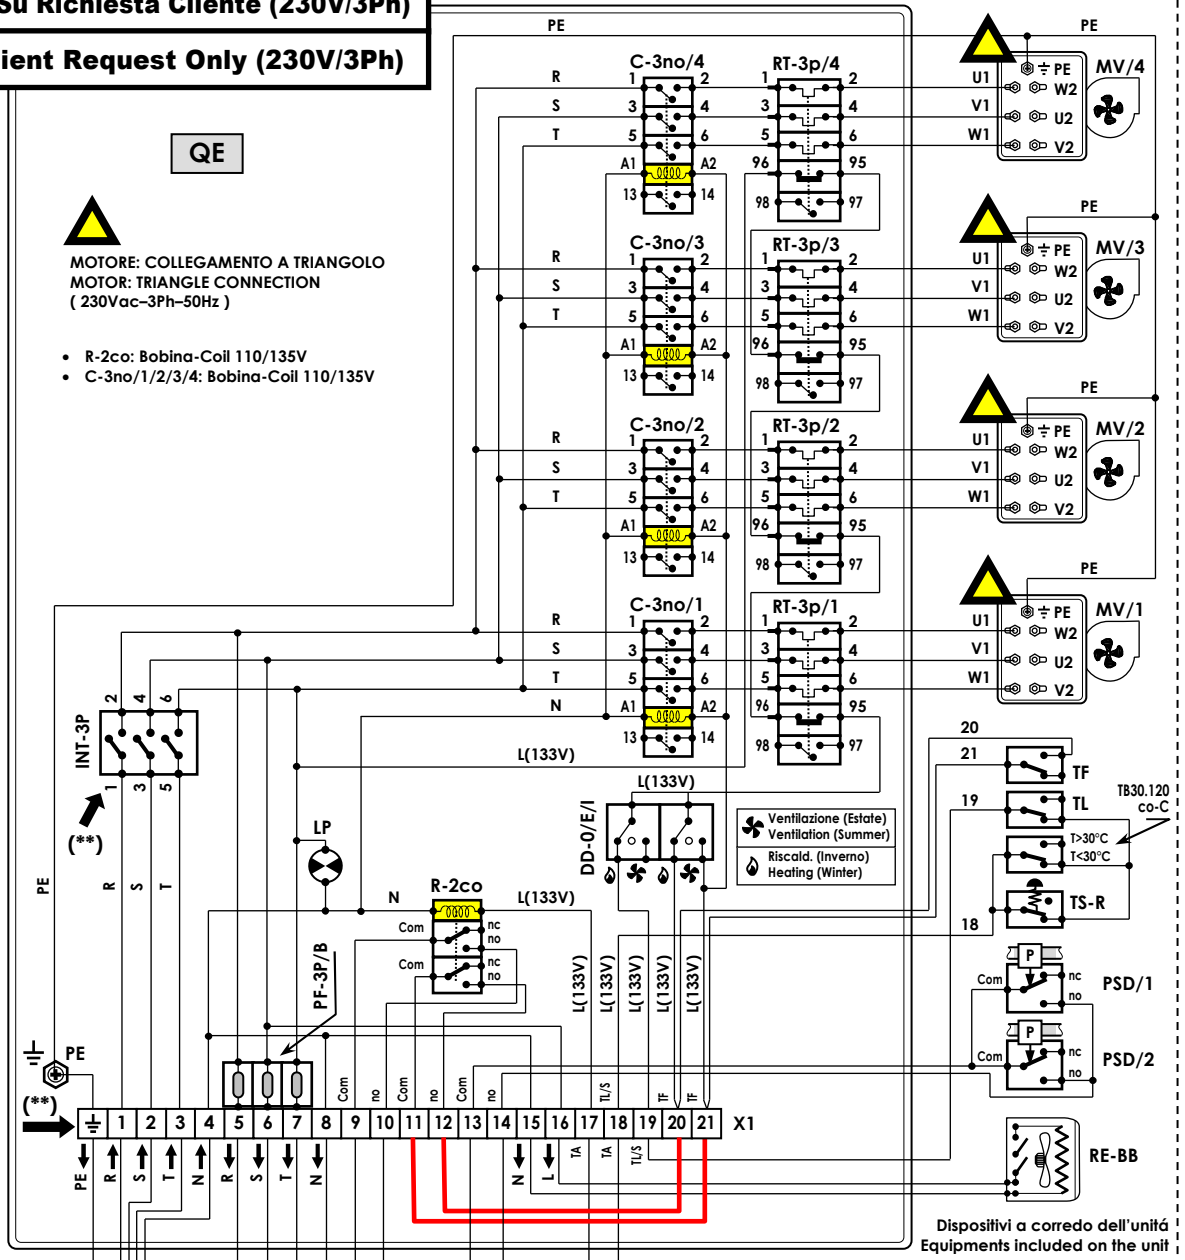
Su Richiesta Cliente (230V/3Ph)
ient Request Only (230V/3Ph)

QE

MOTORE: COLLEGAMENTO A TRIANGOLO
MOTOR: TRIANGLE CONNECTION
( 230Vac–3Ph–50Hz )

- R-2co: Bobina-Coil 110/135V
- C-3no/1/2/3/4: Bobina-Coil 110/135V

PE
C-3no/4
RT-3p/4
R S T
1 2 3 4 5 6 A1 A2 13 14
1 2 3 4 5 6 96 95 98 97
PE
U1 V1 W1
PE W2 U2 V2
MV/4

C-3no/3
RT-3p/3
R S T
1 2 3 4 5 6 A1 A2 13 14
1 2 3 4 5 6 96 95 98 97
PE
U1 V1 W1
PE W2 U2 V2
MV/3

C-3no/2
RT-3p/2
R S T
1 2 3 4 5 6 A1 A2 13 14
1 2 3 4 5 6 96 95 98 97
PE
U1 V1 W1
PE W2 U2 V2
MV/2

C-3no/1
RT-3p/1
R S T N
1 2 3 4 5 6 A1 A2 13 14
1 2 3 4 5 6 96 95 98 97
PE
U1 V1 W1
PE W2 U2 V2
MV/1

INT-3P
2 4 6
1 3 5
(**)
PE R S T

L(133V)
L(133V)
DD-0/E/I
Ventilazione (Estate)
Ventilation (Summer)
Riscald. (Inverno)
Heating (Winter)

20
21
TF
19
TL
TB30.120
co-C
T>30°C
T<30°C
TS-R
18

LP
N
R-2co
L(133V)
Com nc no
Com nc no
PF-3P/B
L(133V) L(133V) L(133V) L(133V) L(133V)

P Com nc no PSD/1
P Com nc no PSD/2

PE
(**)
Com no Com no Com no TL/S TF TF
1 2 3 4 5 6 7 8 9 10 11 12 13 14 15 16 17 18 19 20 21 X1
PE R S T N R S T N N L TA TA TL/S

RE-BB

Dispositivi a corredo dell'unitá
Equipments included on the unit